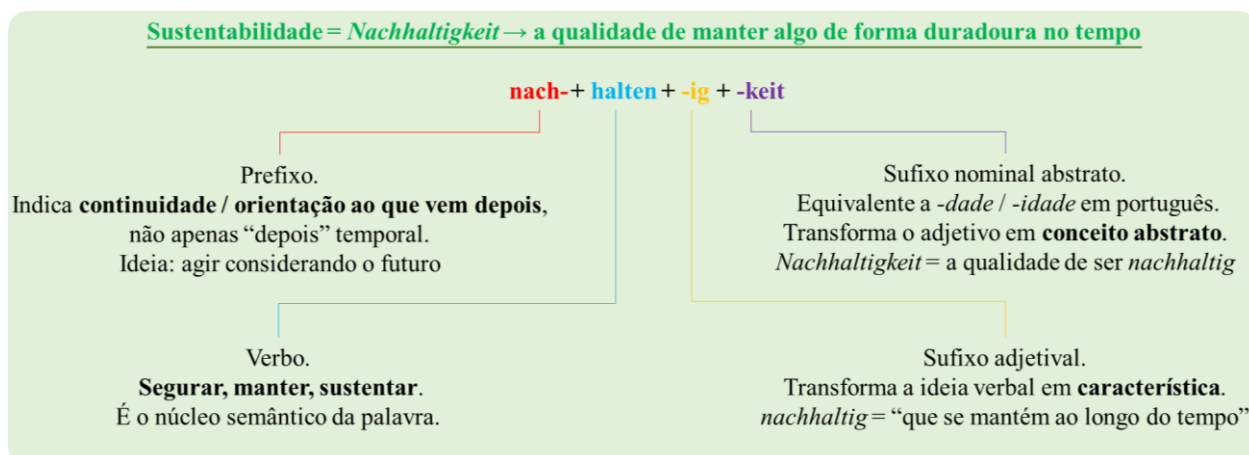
Sustentabilidade = Nachhaltigkeit → a qualidade de manter algo de forma duradoura no tempo

nach- + halten + -ig + -keit

Prefixo.
Indica continuidade / orientação ao que vem depois, não apenas “depois” temporal.
Ideia: agir considerando o futuro

Sufixo nominal abstrato.
Equivalente a -dade / -idade em português.
Transforma o adjetivo em conceito abstrato.
Nachhaltigkeit = a qualidade de ser nachhaltig

Verbo.
Segurar, manter, sustentar.
É o núcleo semântico da palavra.

Sufixo adjetival.
Transforma a ideia verbal em característica.
nachhaltig = “que se mantém ao longo do tempo”